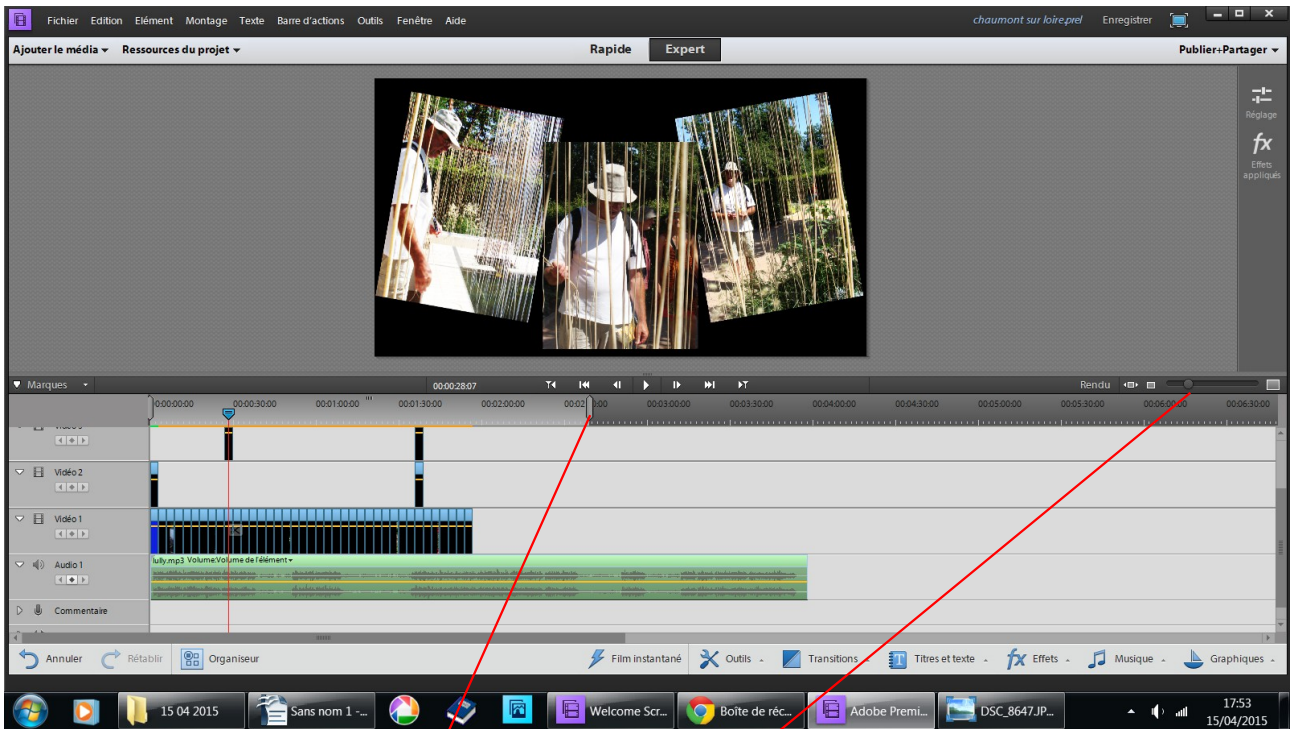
Fichier Edition Elément Montage Texte Barre d'actions Outils Fenêtre Aide

chaumont sur loire.prel Enregistrer

Ajouter le média ▾ Ressources du projet ▾

Rapide Expert

Publier+Partager ▾

Réglage

fx
Effets appliqués

Marques

00:00:28:07

Rendu

00:00:00:00 00:00:30:00 00:01:00:00 00:01:30:00 00:02:00:00 00:02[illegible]00 00:03:00:00 00:03:30:00 00:04:00:00 00:04:30:00 00:05:00:00 00:05:30:00 00:06:00:00 00:06:30:00

Vidéo 2

Vidéo 1

Audio 1

lully.mp3 Volume:Volume de l'élément ▾

Commentaire

Annuler Rétablir Organiseur

Film instantané Outils Transitions Titres et texte Effets Musique Graphiques

15 04 2015 Sans nom 1 -... Welcome Scr... Boîte de réc... Adobe Premi... DSC_8647.JP...

17:53
15/04/2015